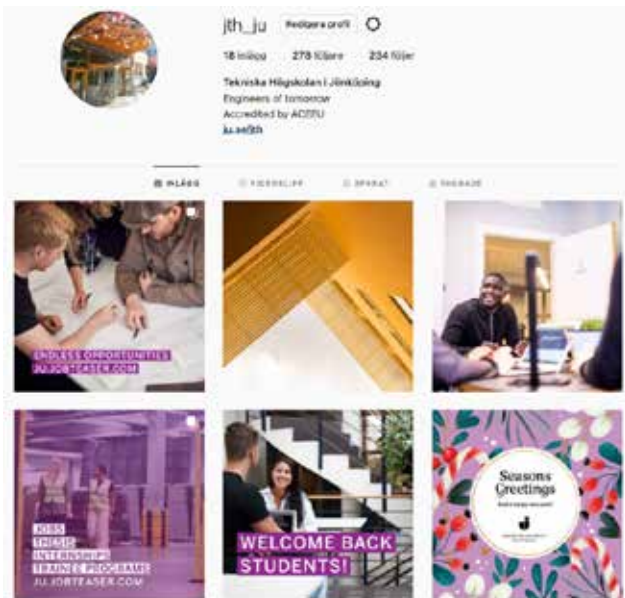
jth_ju Redigera profil

18 inlägg 278 följare 234 följer

Tekniska Högskolan i Jönköping
Engineers of tomorrow
Accredited by ACEEU
ju.se/jth

INLÄGG VIDEOKLIPP SPARAT TAGGADE

ENDLESS OPPORTUNITIES
JU.JOBTEASER.COM

JOBS
THESIS
INTERNSHIPS
TRAINEE PROGRAMS
JU.JOBTEASER.COM

WELCOME BACK STUDENTS!

Seasons Greetings
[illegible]